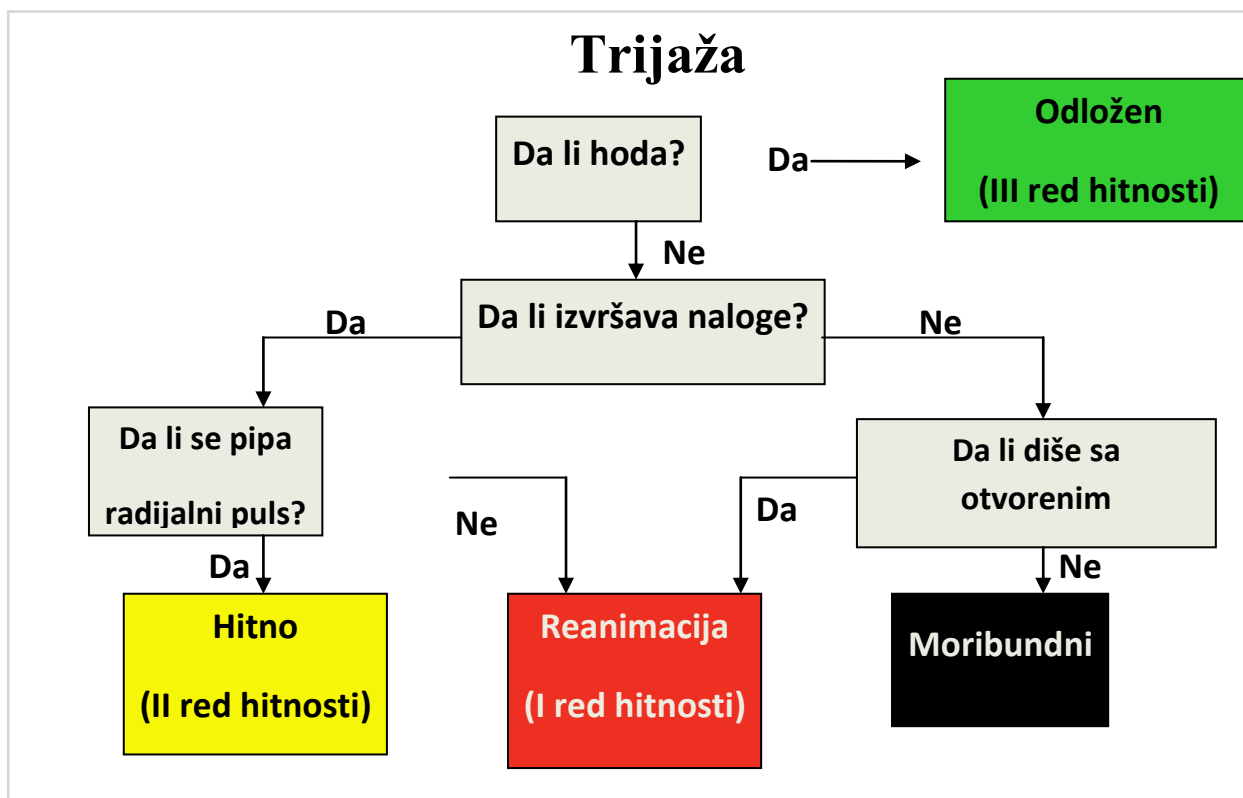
Trijaža

Da li hoda?

Da

Odložen

(III red hitnosti)

Ne

Da

Da li izvršava naloge?

Ne

Da li se pipa radijalni puls?

Ne

Da li diše sa otvorenim

Da

Da

Ne

Hitno

(II red hitnosti)

Reanimacija

(I red hitnosti)

Moribundni